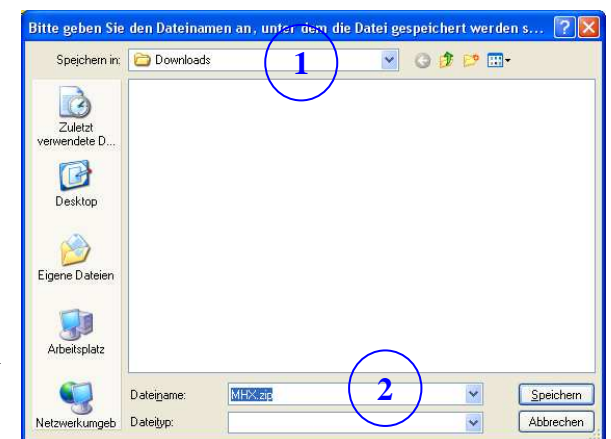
Bitte geben Sie den Dateinamen an, unter dem die Datei gespeichert werden s...

Speichern in: Downloads

1

Zuletzt verwendete D...

Desktop

Eigene Dateien

Arbeitsplatz

Netzwerkumgeb

Dateiname: MHX.zip

2

Dateityp:

Speichern

Abbrechen